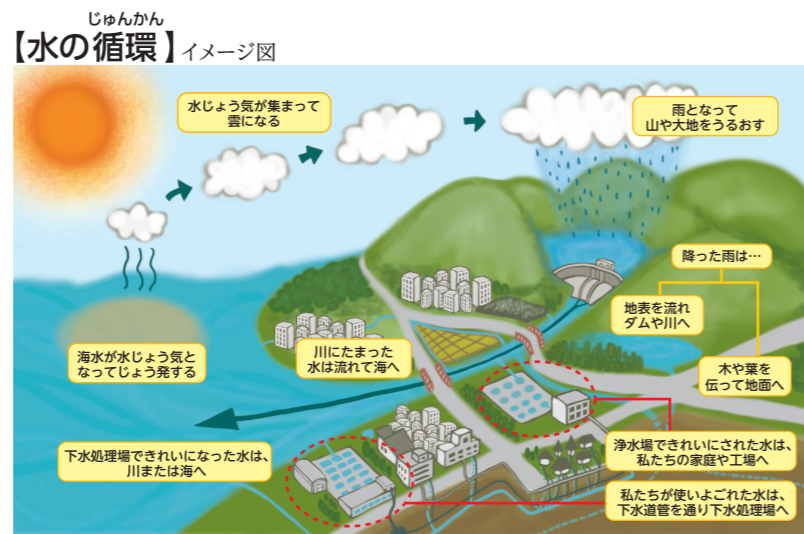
じゅんかん
【水の循環】イメージ図

水じょう気が集まって雲になる

雨となって山や大地をうるおす

降った雨は…

地表を流れダムや川へ

木や葉を伝って地面へ

海水が水じょう気となってじょう発する

川にたまった水は流れて海へ

下水処理場できれいになった水は、川または海へ

浄水場できれいにされた水は、私たちの家庭や工場へ

私たちが使いよごれた水は、下水道管を通り下水処理場へ